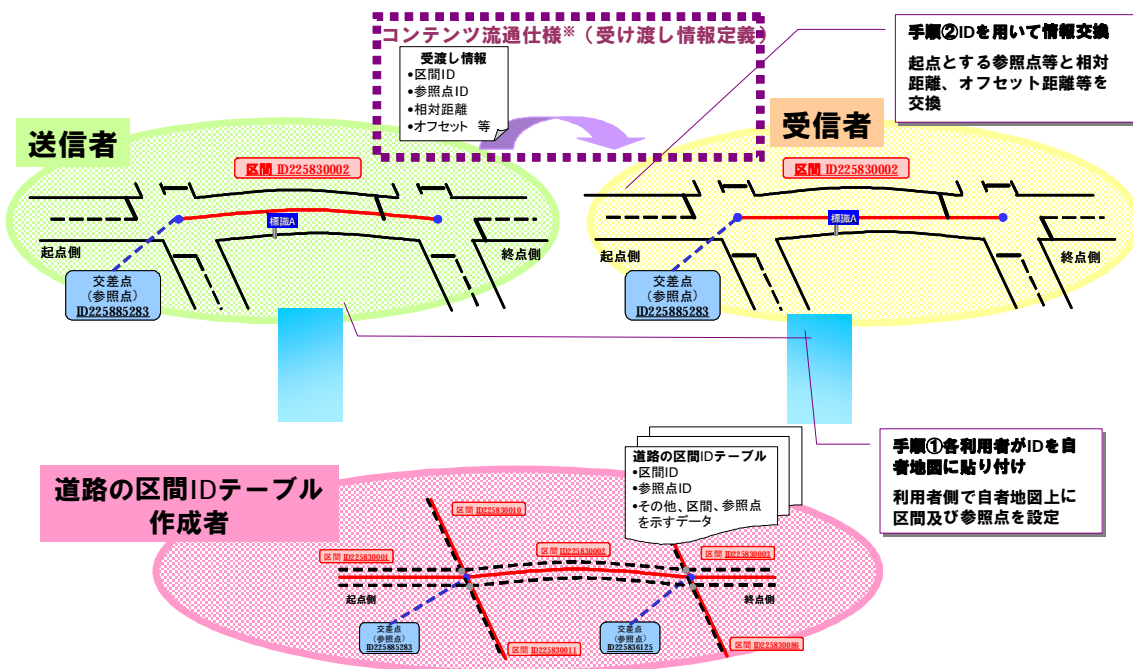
コンテンツ流通仕様※（受け渡し情報定義

受渡し情報
•区間ID
•参照点ID
•相対距離
•オフセット　等

手順②IDを用いて情報交換

起点とする参照点等と相対距離、オフセット距離等を交換

送信者

受信者

区間 ID225830002

標識A

起点側

終点側

交差点
（参照点）
ID225885283

区間 ID225830002

標識A

起点側

終点側

交差点
（参照点）
ID225885283

道路の区間IDテーブル
•区間ID
•参照点ID
•その他、区間、参照点を示すデータ

手順①各利用者がIDを自者地図に貼り付け

利用者側で自者地図上に区間及び参照点を設定

道路の区間IDテーブル作成者

区間 ID225830010

区間 ID225830001

区間 ID225830002

区間 ID225830003

起点側

終点側

交差点
（参照点）
ID225885283

交差点
（参照点）
ID225836125

区間 ID225830011

区間 ID225830086